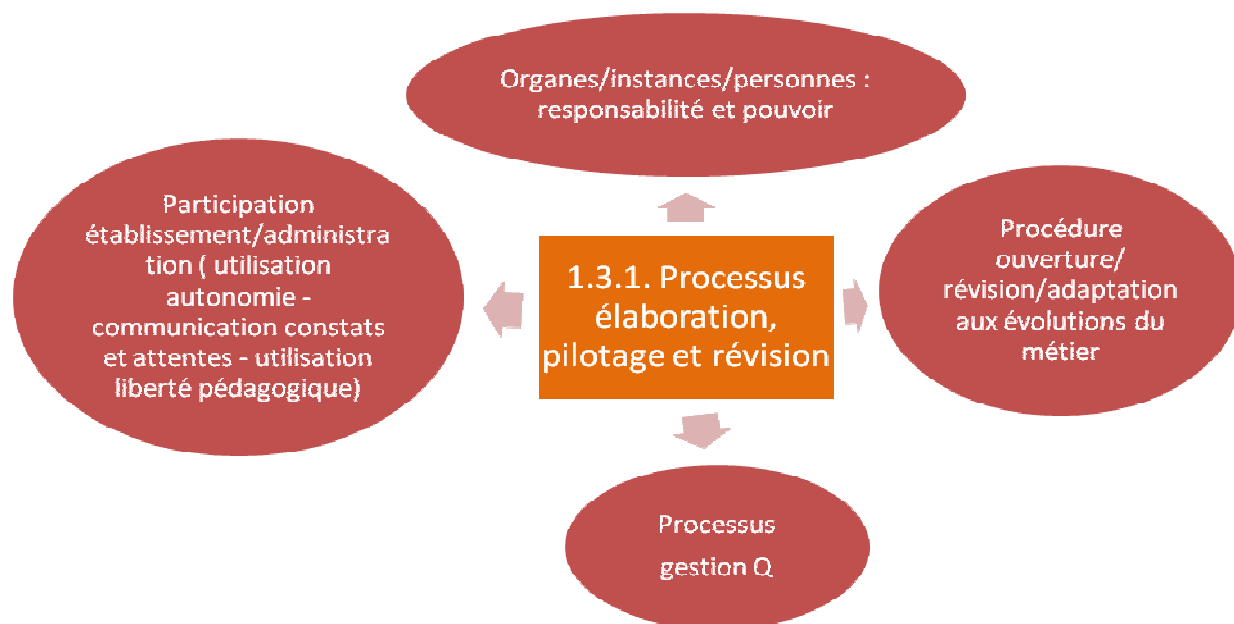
Organes/instances/personnes : responsabilité et pouvoir

Participation établissement/administration ( utilisation autonomie - communication constats et attentes - utilisation liberté pédagogique)

1.3.1. Processus élaboration, pilotage et révision

Procédure ouverture/ révision/adaptation aux évolutions du métier

Processus gestion Q